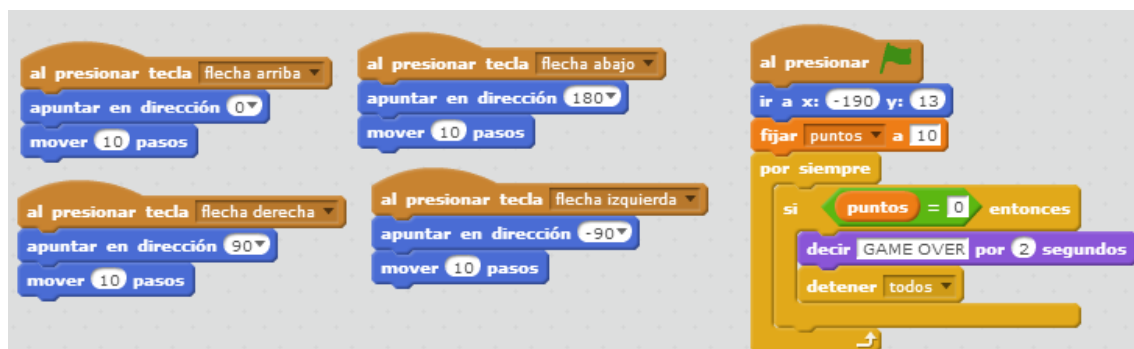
al presionar tecla flecha arriba
apuntar en dirección 0
mover 10 pasos

al presionar tecla flecha derecha
apuntar en dirección 90
mover 10 pasos

al presionar tecla flecha abajo
apuntar en dirección 180
mover 10 pasos

al presionar tecla flecha izquierda
apuntar en dirección -90
mover 10 pasos

al presionar
ir a x: -190 y: 13
fijar puntos a 10
por siempre
si puntos = 0 entonces
decir GAME OVER por 2 segundos
detener todos